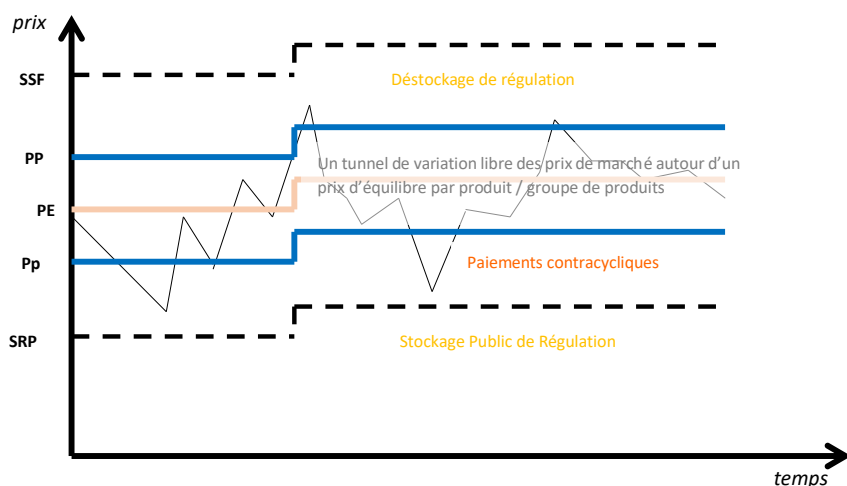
prix

SSF

Déstockage de régulation

PP

Un tunnel de variation libre des prix de marché autour d'un prix d'équilibre par produit / groupe de produits

PE

Pp

Paiements contracycliques

SRP

Stockage Public de Régulation

temps